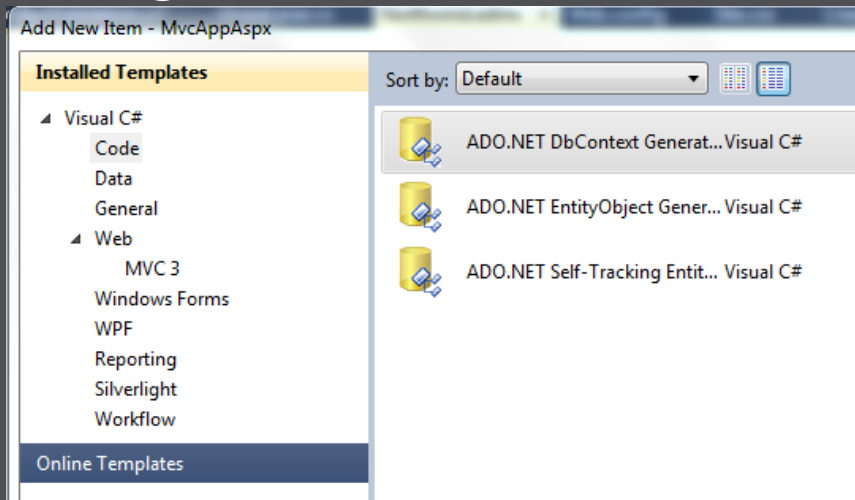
Add New Item - MvcAppAspx

Installed Templates

Visual C#
Code
Data
General
Web
MVC 3
Windows Forms
WPF
Reporting
Silverlight
Workflow

Online Templates

Sort by: Default

ADO.NET DbContext Generat... Visual C#
ADO.NET EntityObject Gener... Visual C#
ADO.NET Self-Tracking Entit... Visual C#